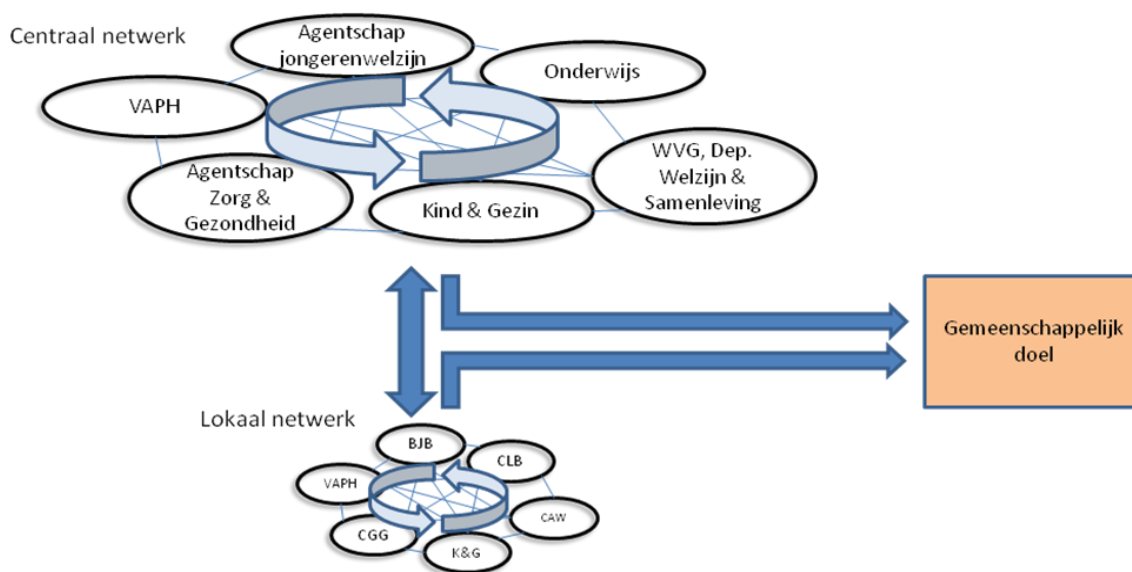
Centraal netwerk

Agentschap jongerenwelzijn

Onderwijs

VAPH

Agentschap Zorg & Gezondheid

Kind & Gezin

WVG, Dep. Welzijn & Samenleving

Gemeenschappelijk doel

Lokaal netwerk

BJB

CLB

VAPH

CAW

CGG

K&G